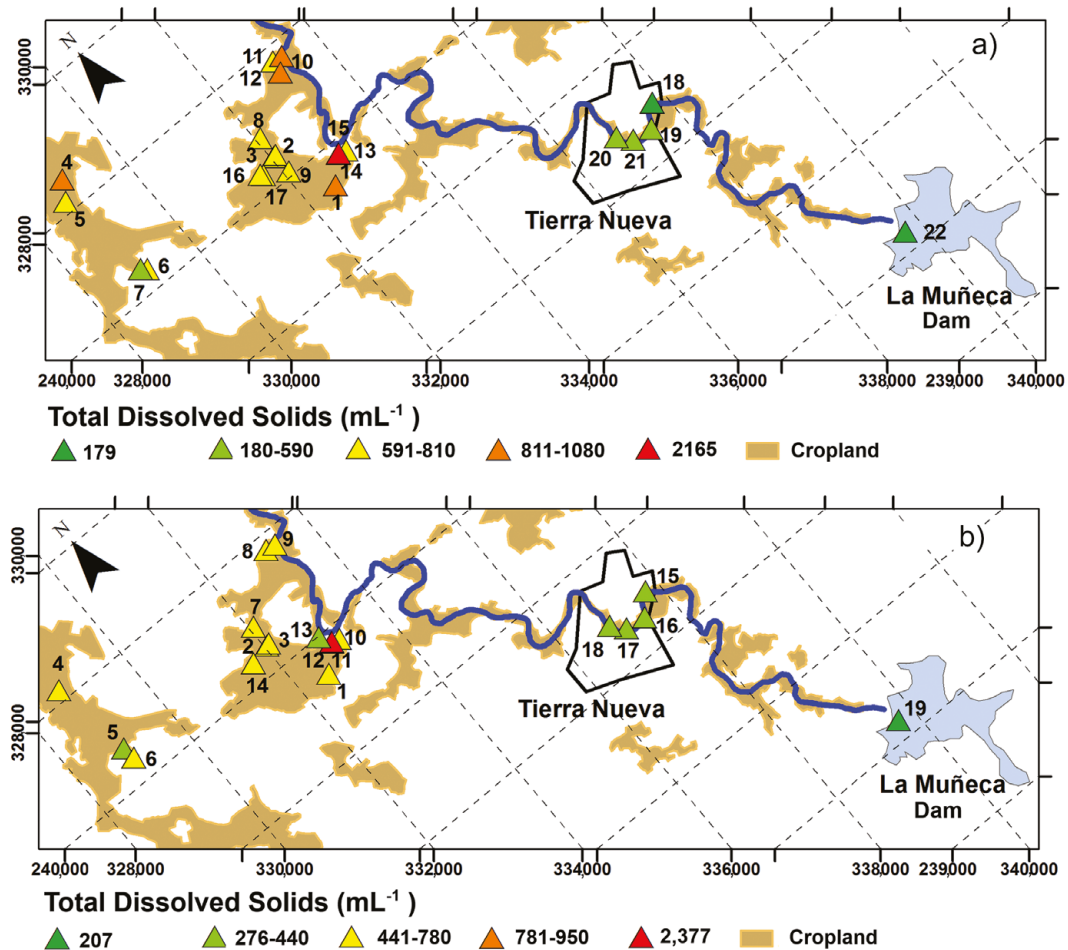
a)

N

330000

328000

11 10
12
8
2
3
16 9
17
15
13
14
1
4
5
6
7
18
19
20 21
Tierra Nueva
22
La Muñeca
Dam

240000 328000 330000 332000 334000 336000 338000 239000 340000

Total Dissolved Solids (mL$^{-1}$ )
179 180-590 591-810 811-1080 2165 Cropland

b)

N

330000

328000

8 9
7
2 3
14
13
12 11 10
1
4
5
6
15
16
18 17
Tierra Nueva
19
La Muñeca
Dam

240000 328000 330000 332000 334000 336000 338000 239000 340000

Total Dissolved Solids (mL$^{-1}$ )
207 276-440 441-780 781-950 2,377 Cropland